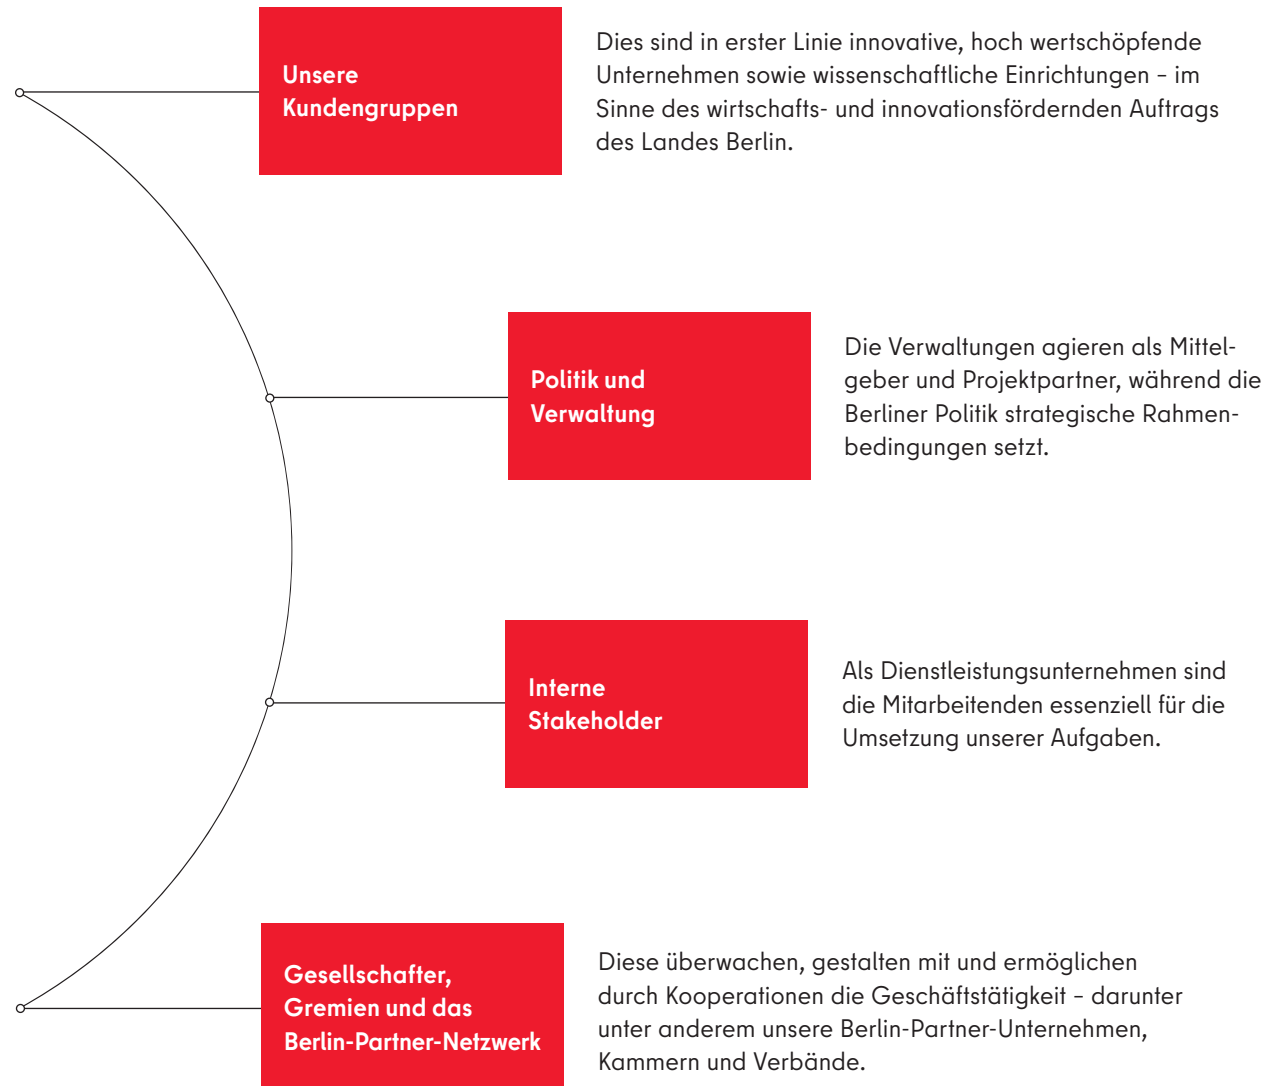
Unsere Kundengruppen

Dies sind in erster Linie innovative, hoch wertschöpfende Unternehmen sowie wissenschaftliche Einrichtungen – im Sinne des wirtschafts- und innovationsfördernden Auftrags des Landes Berlin.

Politik und Verwaltung

Die Verwaltungen agieren als Mittelgeber und Projektpartner, während die Berliner Politik strategische Rahmenbedingungen setzt.

Interne Stakeholder

Als Dienstleistungsunternehmen sind die Mitarbeitenden essenziell für die Umsetzung unserer Aufgaben.

Gesellschafter, Gremien und das Berlin-Partner-Netzwerk

Diese überwachen, gestalten mit und ermöglichen durch Kooperationen die Geschäftstätigkeit – darunter unter anderem unsere Berlin-Partner-Unternehmen, Kammern und Verbände.